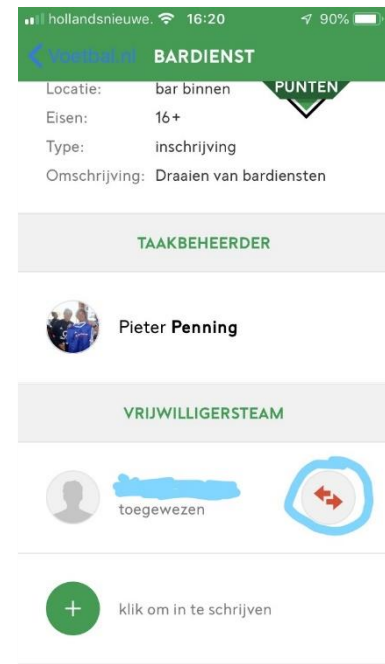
hollandsnieuwe. 16:20 90%

Voetbal.nl BARDIENST

Locatie: bar binnen

PUNTEN

Eisen: 16+

Type: inschrijving

Omschrijving: Draaien van bardiensten

TAAKBEHEERDER

Pieter Penning

VRIJWILLIGERSTEAM

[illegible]

toegewezen

+

klik om in te schrijven